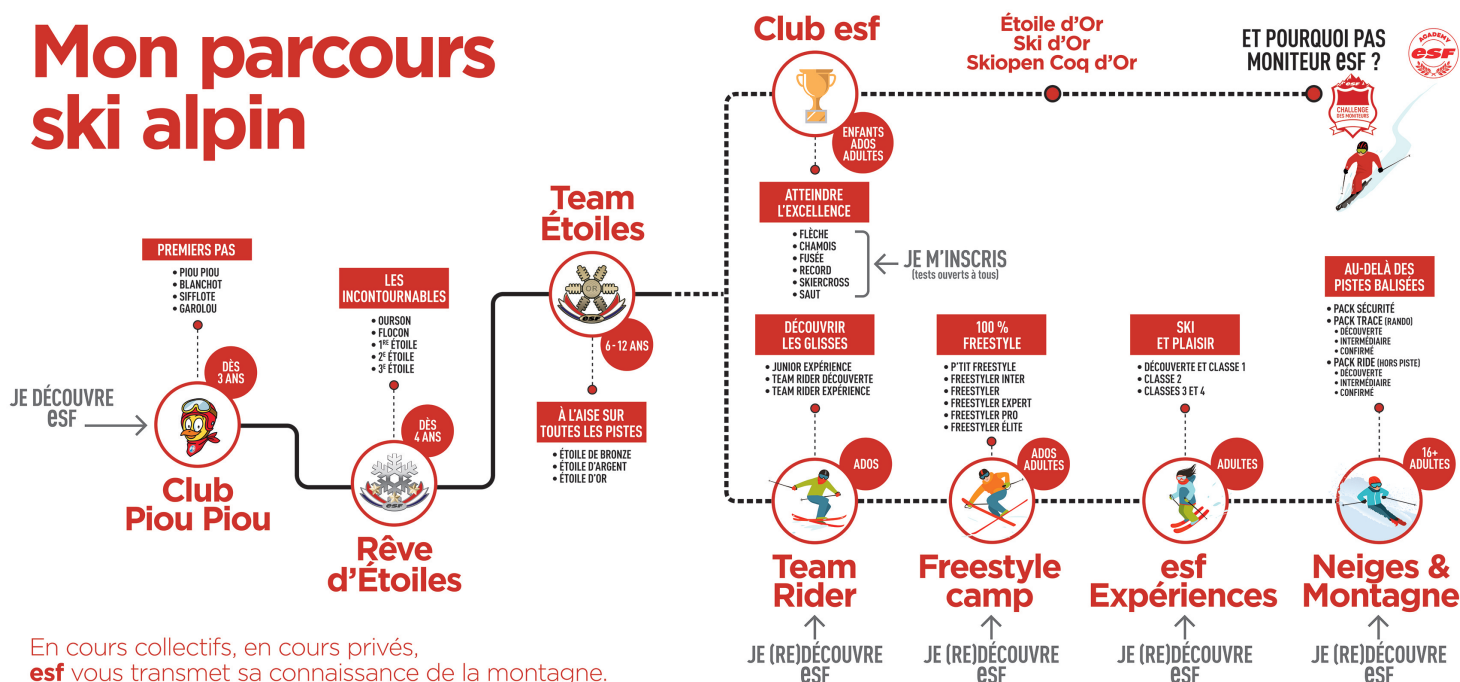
Mon parcours ski alpin

PREMIERS PAS
• PIOU PIOU
• BLANCHOT
• SIFFLOTE
• GAROLOU

DÈS 3 ANS

JE DÉCOUVRE esf

Club Piou Piou

LES INCONTOURNABLES
• OURSON
• FLOCON
• 1RE ÉTOILE
• 2E ÉTOILE
• 3E ÉTOILE

DÈS 4 ANS

Rêve d'Étoiles

Team Étoiles

6-12 ANS

À L'AISE SUR TOUTES LES PISTES
• ÉTOILE DE BRONZE
• ÉTOILE D'ARGENT
• ÉTOILE D'OR

Club esf

ENFANTS ADOS ADULTES

ATTEINDRE L'EXCELLENCE
• FLÈCHE
• CHAMOIS
• FUSÉE
• RECORD
• SKIERCROSS
• SAUT

JE M'INSCRIS (tests ouverts à tous)

Étoile d'Or
Ski d'Or
Skiopen Coq d'Or

ET POURQUOI PAS MONITEUR esf ?

ACADEMY esf

CHALLENGE DES MONITEURS

DÉCOUVRIR LES GLISSES
• JUNIOR EXPÉRIENCE
• TEAM RIDER DÉCOUVERTE
• TEAM RIDER EXPÉRIENCE

ADOS

Team Rider

JE (RE)DÉCOUVRE esf

100 % FREESTYLE
• P'TIT FREESTYLE
• FREESTYLER INTER
• FREESTYLER
• FREESTYLER EXPERT
• FREESTYLER PRO
• FREESTYLER ÉLITE

ADOS ADULTES

Freestyle camp

JE (RE)DÉCOUVRE esf

SKI ET PLAISIR
• DÉCOUVERTE ET CLASSE 1
• CLASSE 2
• CLASSES 3 ET 4

ADULTES

esf Expériences

JE (RE)DÉCOUVRE esf

AU-DELÀ DES PISTES BALISÉES
• PACK SÉCURITÉ
• PACK TRACE (RANDO)
• DÉCOUVERTE
• INTERMÉDIAIRE
• CONFIRMÉ
• PACK RIDE (HORS PISTE)
• DÉCOUVERTE
• INTERMÉDIAIRE
• CONFIRMÉ

16+ ADULTES

Neiges & Montagne

JE (RE)DÉCOUVRE esf

En cours collectifs, en cours privés,
esf vous transmet sa connaissance de la montagne.